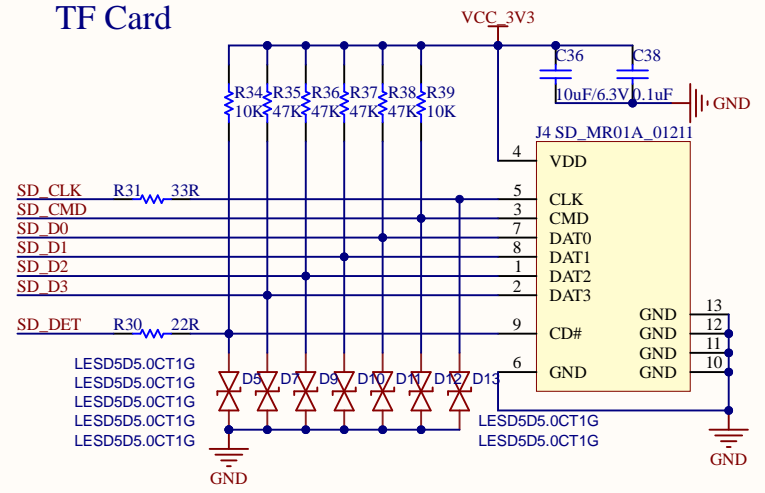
TF Card

VCC_3V3

C36
C38
10uF/6.3V
0.1uF
GND

R34 10K
R35 47K
R36 47K
R37 47K
R38 47K
R39 10K

J4 SD_MR01A_01211

SD_CLK
R31 33R
SD_CMD
SD_D0
SD_D1
SD_D2
SD_D3
SD_DET
R30 22R

4 VDD
5 CLK
3 CMD
7 DAT0
8 DAT1
1 DAT2
2 DAT3
9 CD#
6 GND
GND 13
GND 12
GND 11
GND 10

LESD5D5.0CT1G
LESD5D5.0CT1G
LESD5D5.0CT1G
LESD5D5.0CT1G
LESD5D5.0CT1G
D5 D7 D9 D10 D11 D12 D13
LESD5D5.0CT1G
LESD5D5.0CT1G

GND
GND